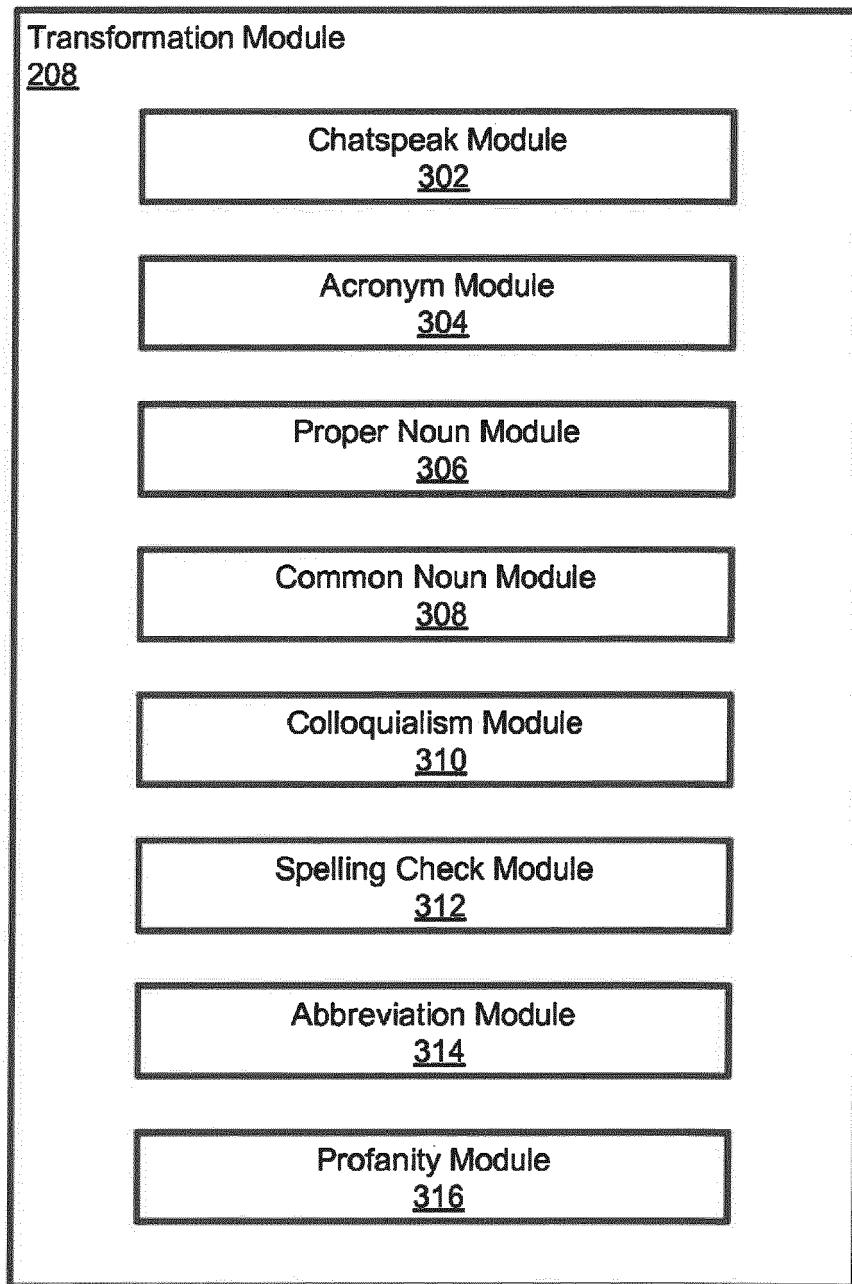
Transformation Module
208

Chatspeak Module
302

Acronym Module
304

Proper Noun Module
306

Common Noun Module
308

Colloquialism Module
310

Spelling Check Module
312

Abbreviation Module
314

Profanity Module
316